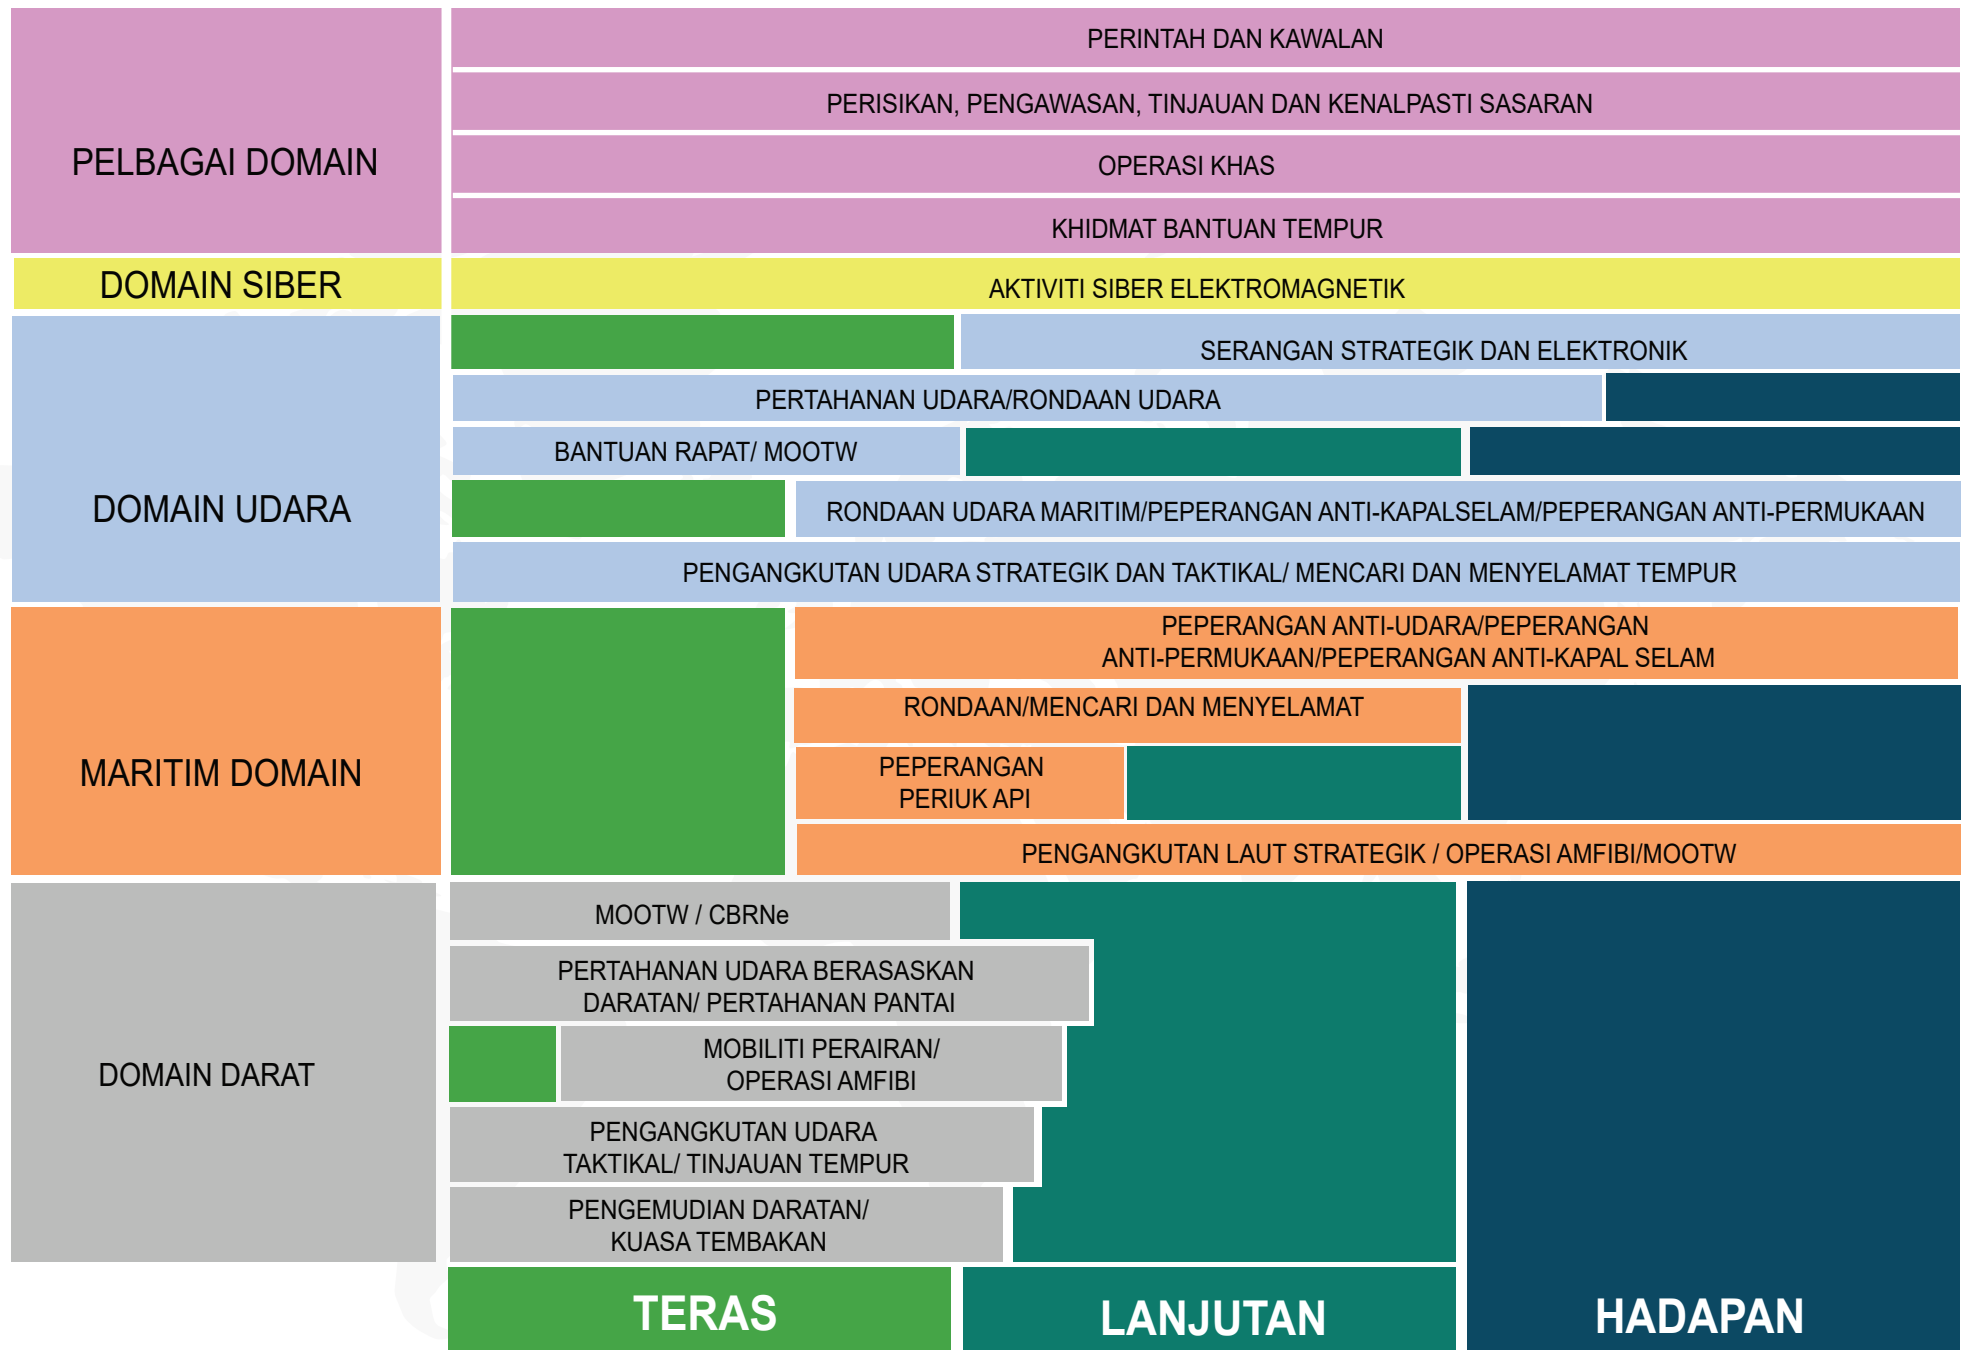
PELBAGAI DOMAIN

PERINTAH DAN KAWALAN

PERISIKAN, PENGAWASAN, TINJAUAN DAN KENALPASTI SASARAN

OPERASI KHAS

KHIDMAT BANTUAN TEMPUR

DOMAIN SIBER

AKTIVITI SIBER ELEKTROMAGNETIK

DOMAIN UDARA

SERANGAN STRATEGIK DAN ELEKTRONIK

PERTAHANAN UDARA/RONDAAN UDARA

BANTUAN RAPAT/ MOOTW

RONDAAN UDARA MARITIM/PEPERANGAN ANTI-KAPALSELAM/PEPERANGAN ANTI-PERMUKAAN

PENGANGKUTAN UDARA STRATEGIK DAN TAKTIKAL/ MENCARI DAN MENYELAMAT TEMPUR

MARITIM DOMAIN

PEPERANGAN ANTI-UDARA/PEPERANGAN ANTI-PERMUKAAN/PEPERANGAN ANTI-KAPAL SELAM

RONDAAN/MENCARI DAN MENYELAMAT

PEPERANGAN PERIUK API

PENGANGKUTAN LAUT STRATEGIK / OPERASI AMFIBI/MOOTW

DOMAIN DARAT

MOOTW / CBRNe

PERTAHANAN UDARA BERASASKAN DARATAN/ PERTAHANAN PANTAI

MOBILITI PERAIRAN/ OPERASI AMFIBI

PENGANGKUTAN UDARA TAKTIKAL/ TINJAUAN TEMPUR

PENGEMUDIAN DARATAN/ KUASA TEMBAKAN

TERAS

LANJUTAN

HADAPAN